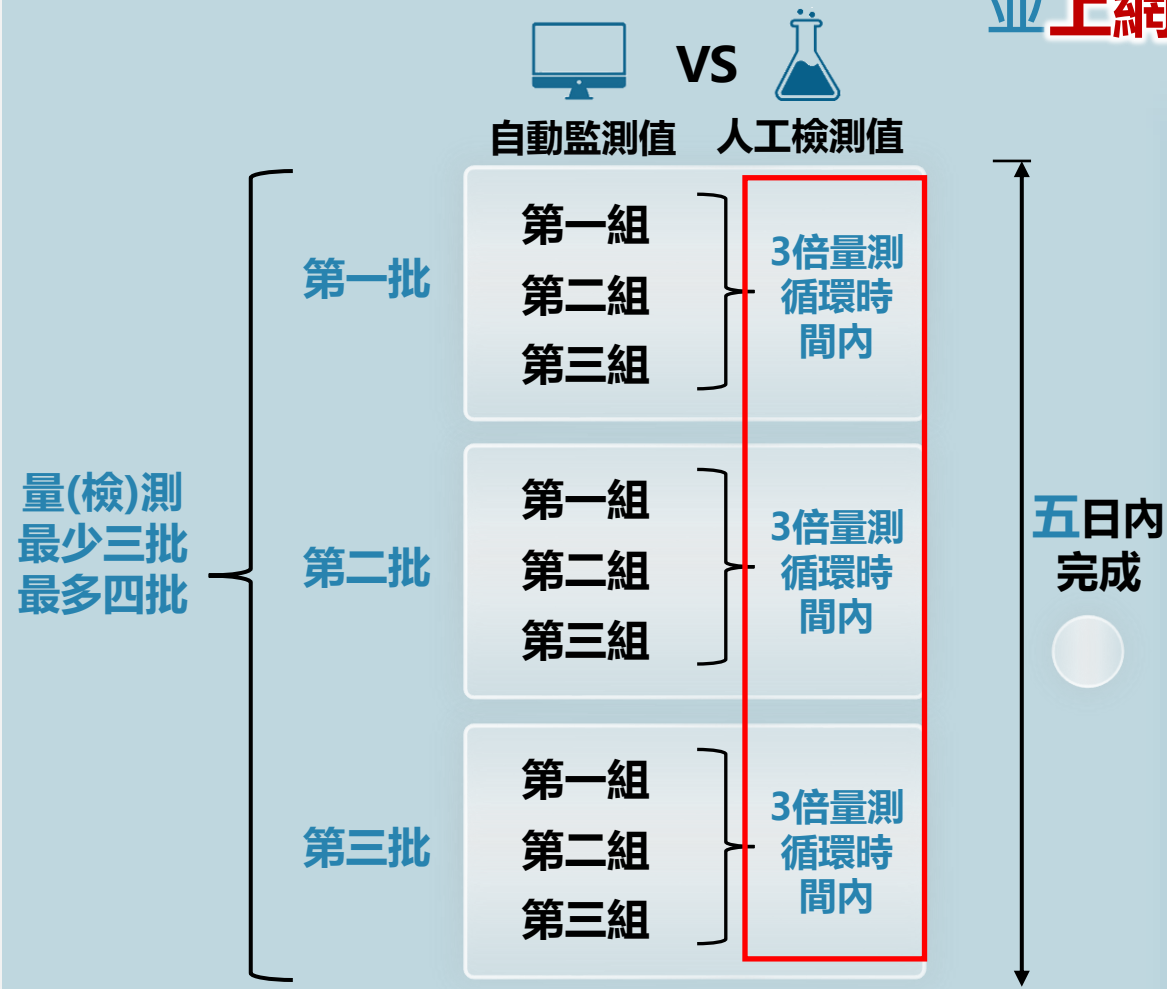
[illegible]

VS

自動監測值 人工檢測值

量(檢)測
最少三批
最多四批

第一批

第一組
第二組
第三組

3倍量測循環時間內

第二批

第一組
第二組
第三組

3倍量測循環時間內

第三批

第一組
第二組
第三組

3倍量測循環時間內

五日內完成